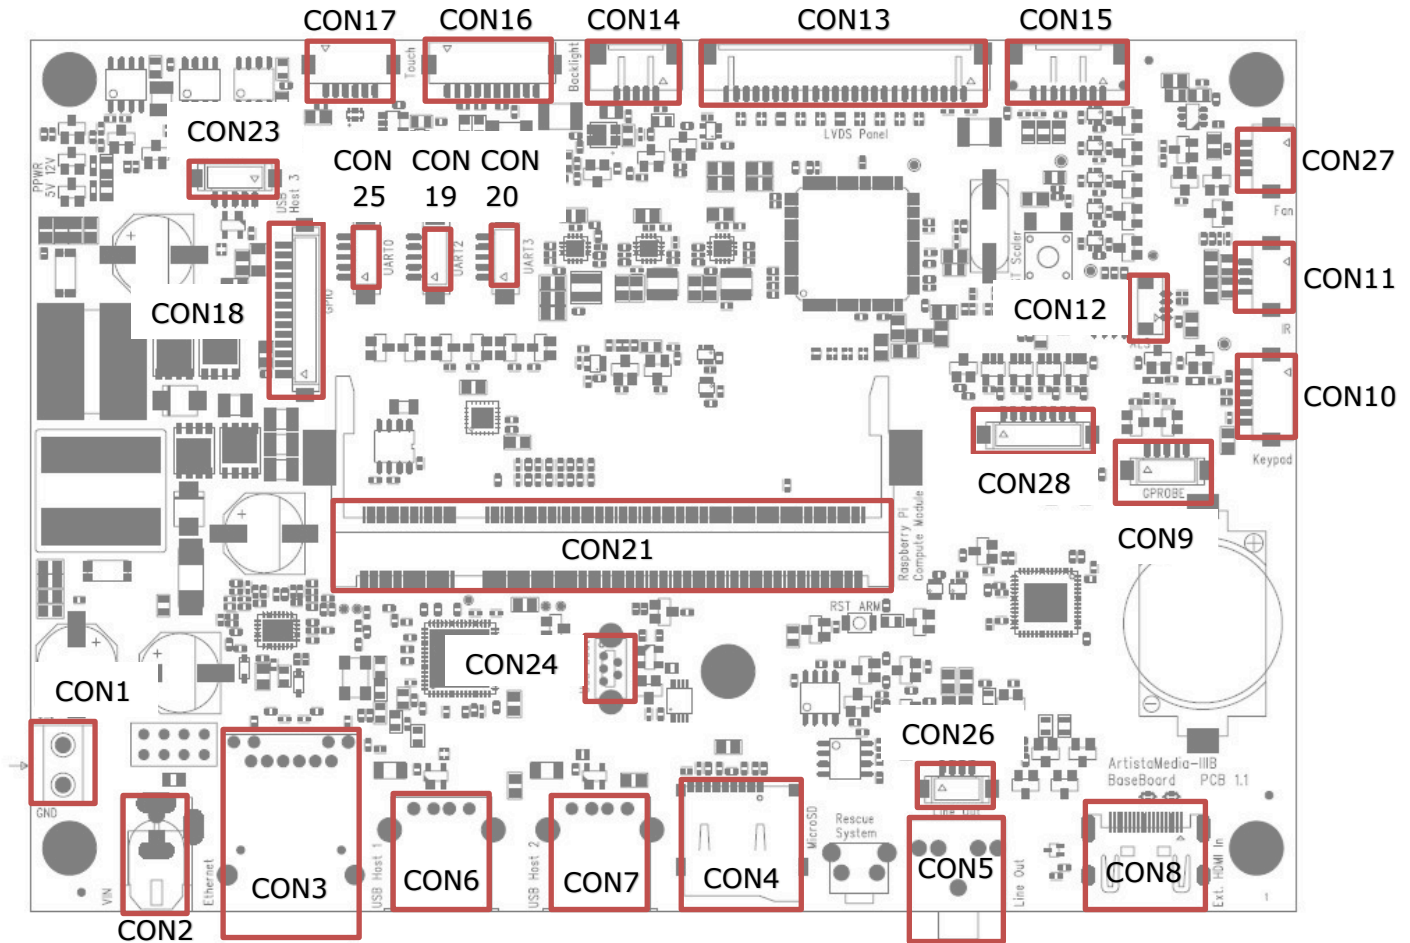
CON17 CON16 CON14 CON13 CON15

Touch

Backlight

LVDS Panel

CON23

CON 25

CON 19

CON 20

CON27

PPWR 5V 12V

USB Host 3

UART0

UART2

UART3

Fan

Scaler

CON11

CON18

GPIO

CON12

IR

ALS

CON10

CON28

Keypad

GPROBE

CON9

Raspberry Pi Compute Module

CON21

RST ARM

CON24

CON1

CON26

ArtistaMedia-IIIB BaseBoard PCB 1.1

GND

Line Out

Rescue System

MicroSD

VIN

Ethernet

USB Host 1

USB Host 2

Line Out

Ext. HDMI In

CON3

CON6

CON7

CON4

CON5

CON8

CON2